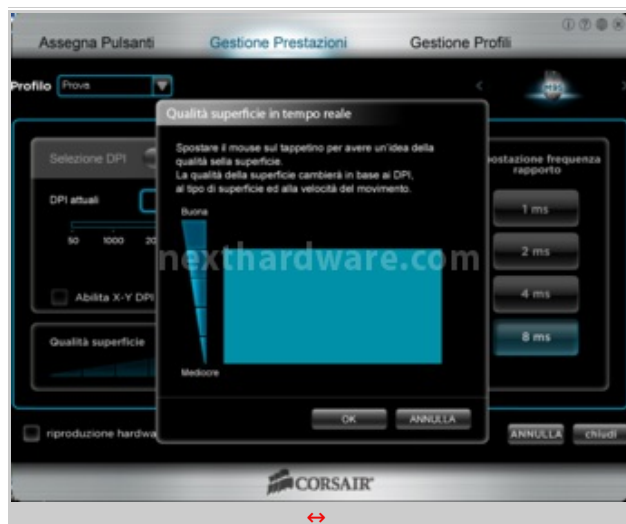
Assegna Pulsanti
Gestione Prestazioni
Gestione Profili

Profilo Prova

Qualità superficie in tempo reale

Spostare il mouse sul tappetino per avere un'idea della qualità sella superficie.
La qualità della superficie cambierà in base ai DPI, al tipo di superficie ed alla velocità del movimento.

Buona
Mediocre

OK
ANNULLA

Selezione DPI
DPI attuali
50 1000 20
Abilita X-Y DPI
Qualità superficie

postazione frequenza rapporto
1 ms
2 ms
4 ms
8 ms

riproduzione hardwa
ANNULLA
chiudi

nexthardware.com

CORSAIR

↔